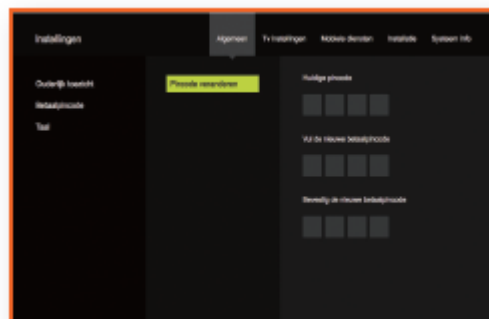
Instellingen

Algemeen

Tv instellingen

Mobiele diensten

Installatie

Systeem Info

Ouderlijk toezicht

Betaalpincode

Taal

Pincode veranderen

Huidige pincode

Vul de nieuwe betaalpincode

Bevestig de nieuwe betaalpincode